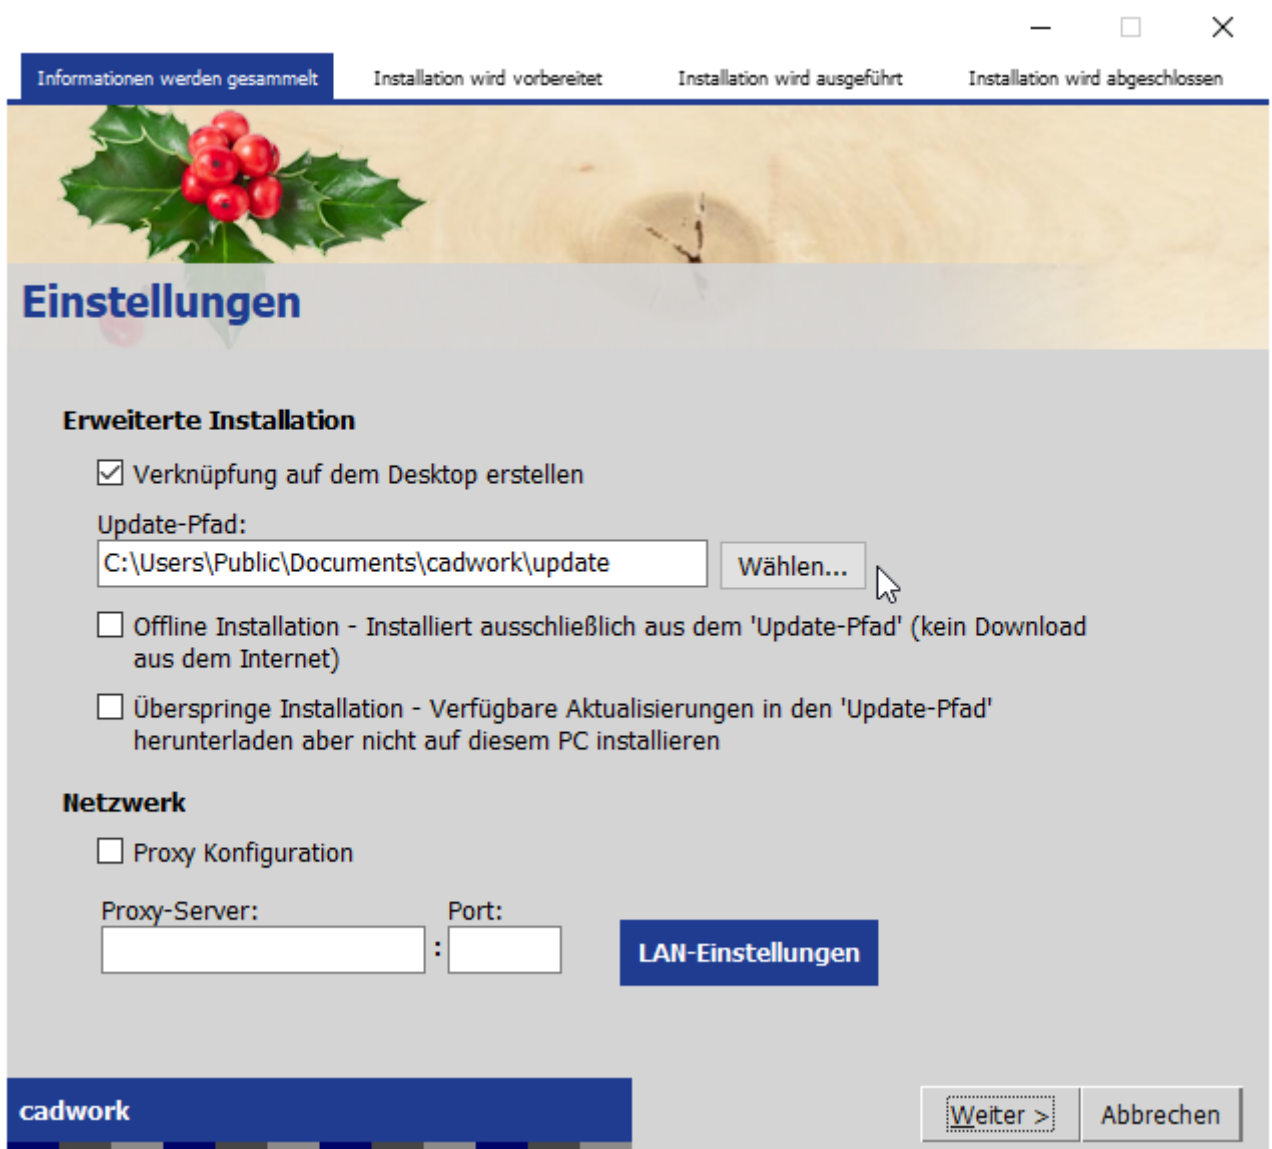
Informationen werden gesammelt
Installation wird vorbereitet
Installation wird ausgeführt
Installation wird abgeschlossen

Einstellungen

Erweiterte Installation

Verknüpfung auf dem Desktop erstellen

Update-Pfad:

C:\Users\Public\Documents\cadwork\update

Wählen...

Offline Installation - Installiert ausschließlich aus dem 'Update-Pfad' (kein Download aus dem Internet)

Überspringe Installation - Verfügbare Aktualisierungen in den 'Update-Pfad' herunterladen aber nicht auf diesem PC installieren

Netzwerk

Proxy Konfiguration

Proxy-Server:

:

Port:

LAN-Einstellungen

cadwork

Weiter >

Abbrechen